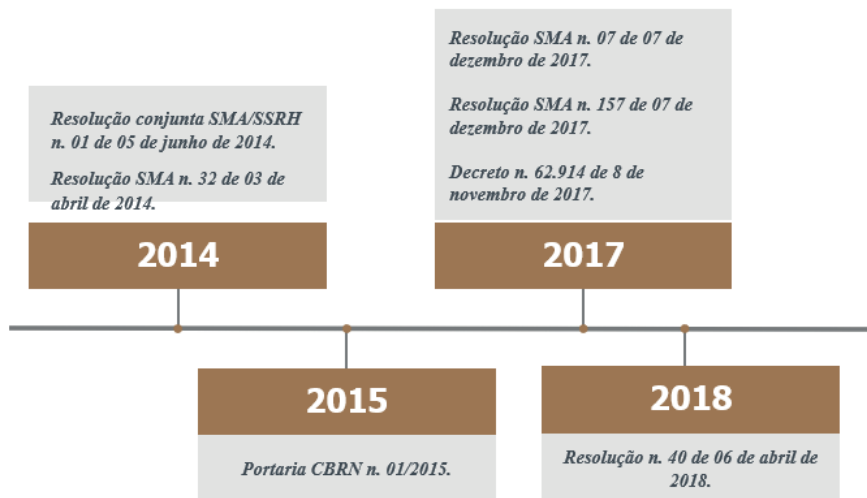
Resolução conjunta SMA/SSRH n. 01 de 05 de junho de 2014.

Resolução SMA n. 32 de 03 de abril de 2014.

2014

Resolução SMA n. 07 de 07 de dezembro de 2017.

Resolução SMA n. 157 de 07 de dezembro de 2017.

Decreto n. 62.914 de 8 de novembro de 2017.

2017

2015

Portaria CBRN n. 01/2015.

2018

Resolução n. 40 de 06 de abril de 2018.